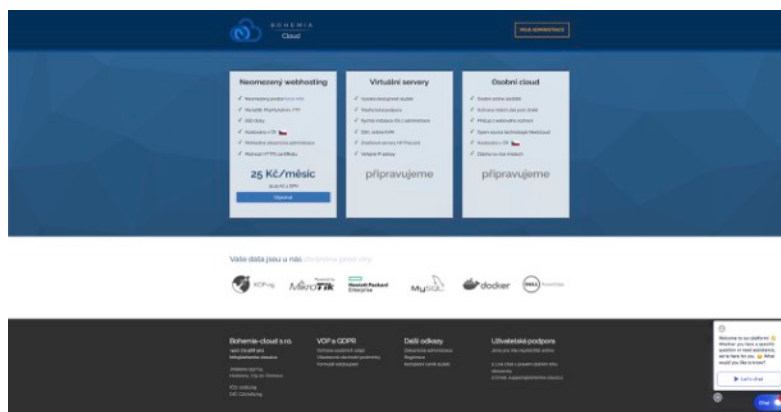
BOHEMIA Cloud

MOJE ADMINISTRACE

Neomezený webhosting

Virtuální servery

Osobní cloud

25 Kč/měsíc

Objednat

připravujeme

připravujeme

Vaše data jsou u nás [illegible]

MikroTik

Hewlett Packard Enterprise

MySQL

docker

Bohemia-cloud s.r.o.

VOP a GDPR

Další odkazy

Uživatelská podpora

Welcome to our platform! Whether you have a specific question or need assistance, we're here for you. What would you like to know?

Let's chat

Chat